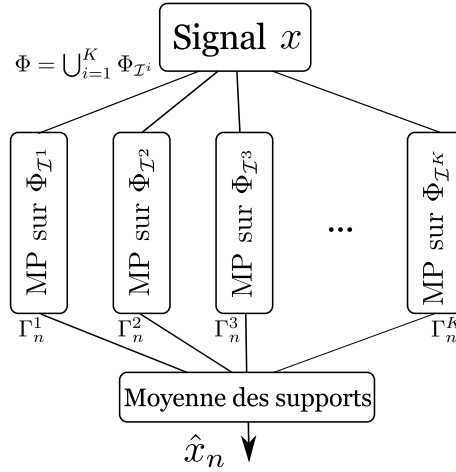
Signal $x$

$\Phi = \bigcup_{i=1}^{K} \Phi_{\mathcal{I}^i}$

MP sur $\Phi_{\mathcal{I}^1}$

MP sur $\Phi_{\mathcal{I}^2}$

MP sur $\Phi_{\mathcal{I}^3}$

...

MP sur $\Phi_{\mathcal{I}^K}$

$\Gamma_n^1$

$\Gamma_n^2$

$\Gamma_n^3$

$\Gamma_n^K$

Moyenne des supports

$\hat{x}_n$